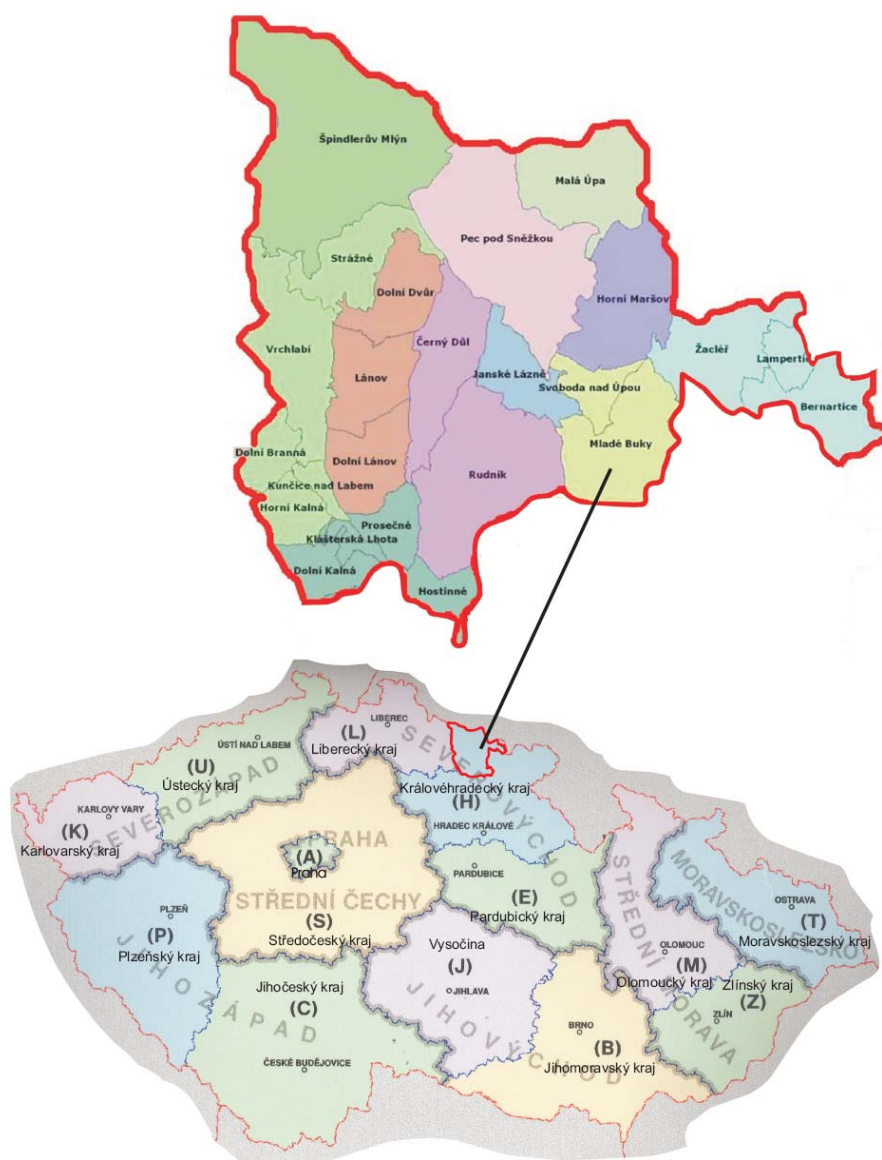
Špindlerův Mlýn

Malá Úpa

Pec pod Sněžkou

Strážné

Dolní Dvůr

Horní Maršov

Vrchlabí

Černý Důl

Lánov

Janské Lázně

Svoboda nad Úpou

Žacléř

Lampertice

Bernartice

Mladé Buky

Dolní Branná

Dolní Lánov

Rudník

Kunčice nad Labem

Horní Kalná

Prosečné

Klášterská Lhota

Dolní Kalná

Hostinné

LIBEREC

(L)
Liberecký kraj

SEVEROVÝCHOD

ÚSTÍ NAD LABEM

(U)
Ústecký kraj

SEVEROZÁPAD

Královéhradecký kraj

KARLOVY VARY

(K)
Karlovarský kraj

PRAHA

(H)

HRADEC KRÁLOVÉ

(A)
Praha

PARDUBICE

STŘEDNÍ MORAVA

MORAVSKOSLEZSKO

OSTRAVA

STŘEDNÍ ČECHY

(E)
Pardubický kraj

(T)
Moravskoslezský kraj

PLZEŇ

(S)
Středočeský kraj

(P)
Plzeňský kraj

Vysočina

OLOMOUC

(J)

(M)
Olomoucký kraj

Zlínský kraj

JIHLAVA

JIHOZÁPAD

Jihočeský kraj

(C)

ZLÍN

(Z)

BRNO

(B)
Jihomoravský kraj

JIHOVÝCHOD

ČESKÉ BUDĚJOVICE